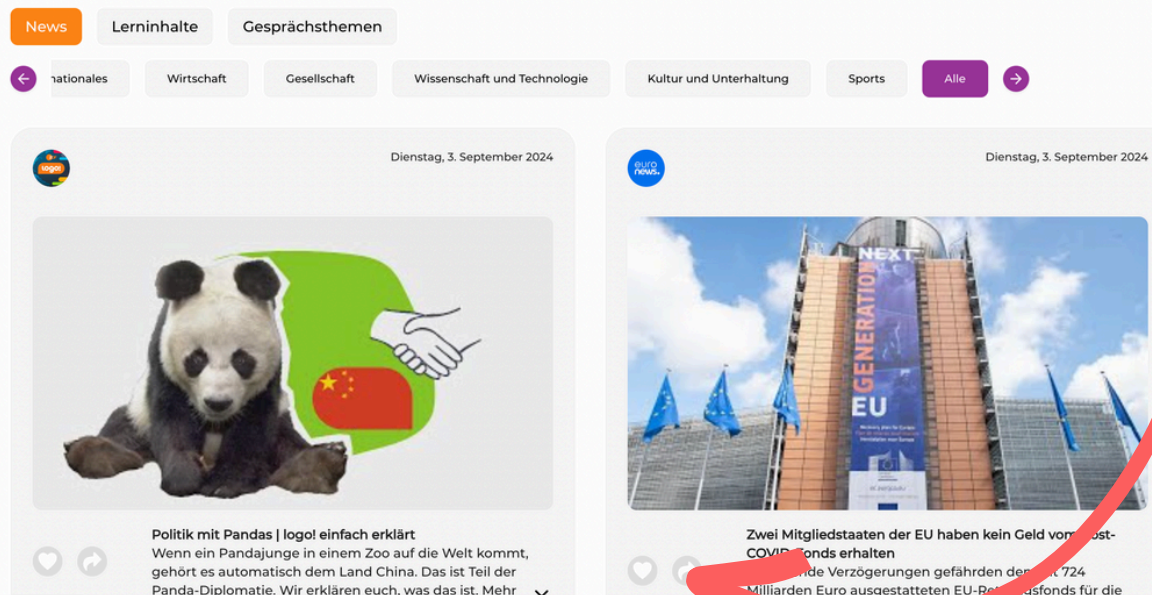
News Lerninhalte Gesprächsthemen

nationales Wirtschaft Gesellschaft Wissenschaft und Technologie Kultur und Unterhaltung Sports Alle

logo!

Dienstag, 3. September 2024

Politik mit Pandas | logo! einfach erklärt
Wenn ein Pandajunge in einem Zoo auf die Welt kommt, gehört es automatisch dem Land China. Das ist Teil der Panda-Diplomatie. Wir erklären euch, was das ist. Mehr

euro news.

Dienstag, 3. September 2024

NEXT GENERATION EU

Zwei Mitgliedstaaten der EU haben kein Geld vom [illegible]ost-COVID-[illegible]onds erhalten
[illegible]nde Verzögerungen gefährden de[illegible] 724 Milliarden Euro ausgestatteten EU-Re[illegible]fonds für die